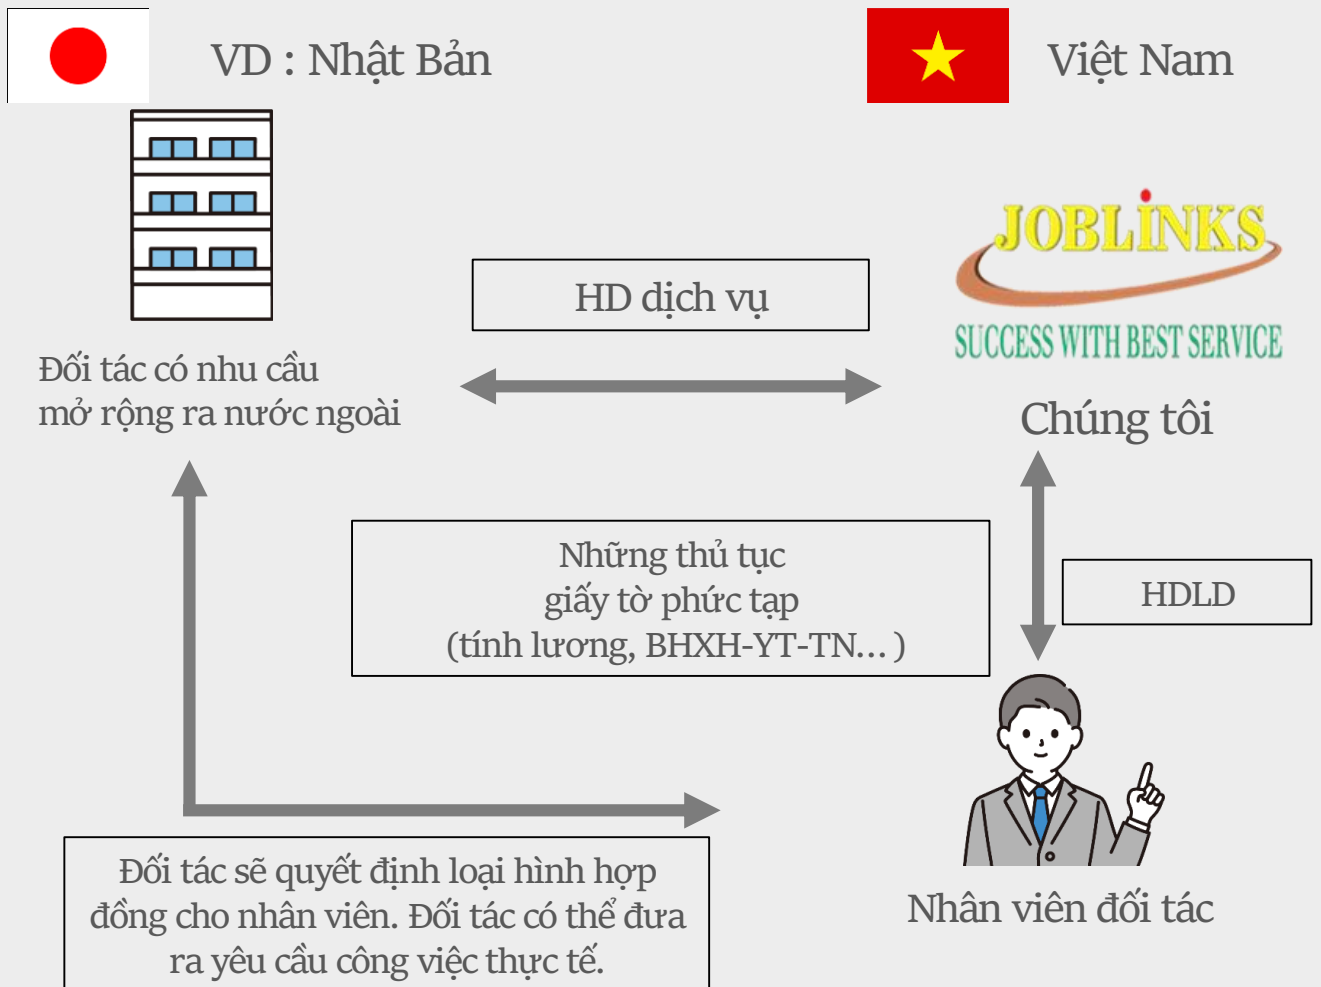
VD : Nhật Bản

Việt Nam

JOBLINKS
SUCCESS WITH BEST SERVICE

HD dịch vụ

Đối tác có nhu cầu mở rộng ra nước ngoài

Chúng tôi

Những thủ tục giấy tờ phức tạp (tính lương, BHXH-YT-TN... )

HDLD

Đối tác sẽ quyết định loại hình hợp đồng cho nhân viên. Đối tác có thể đưa ra yêu cầu công việc thực tế.

Nhân viên đối tác